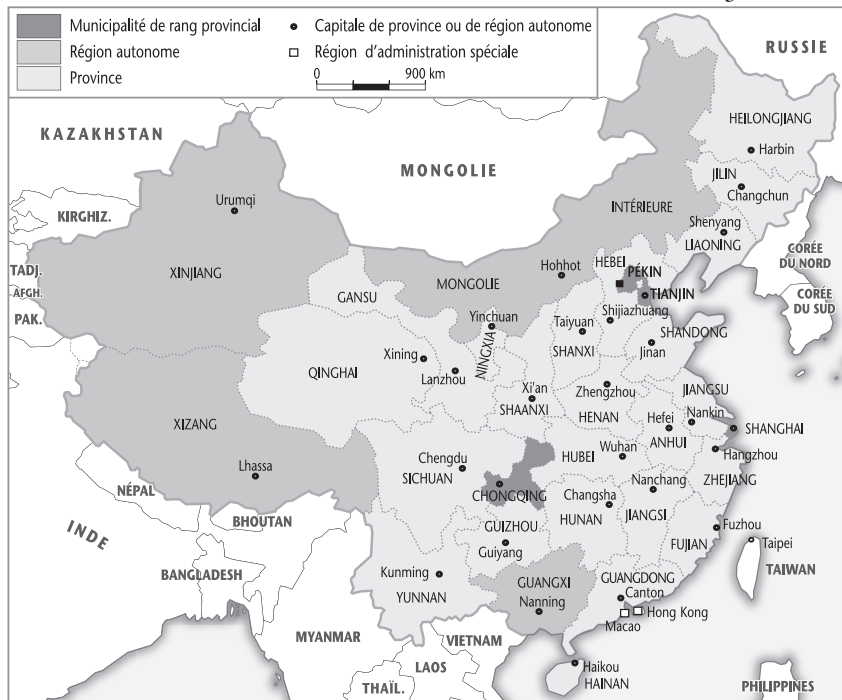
Municipalité de rang provincial
Région autonome
Province
Capitale de province ou de région autonome
Région d'administration spéciale
0 900 km

RUSSIE
KAZAKHSTAN
MONGOLIE
HEILONGJIANG
Harbin
JILIN
Changchun
Urumqi
KIRGHIZ.
INTÉRIEURE
Shenyang
LIAONING
CORÉE DU NORD
TADJ.
AFGH.
PAK.
XINJIANG
MONGOLIE
Hohhot
HEBEI
PÉKIN
TIANJIN
CORÉE DU SUD
GANSU
Yinchuan
Taiyuan
Shijiazhuang
SHANDONG
NINGXIA
Xining
Lanzhou
SHANXI
Jinan
QINGHAI
Xi'an
Zhengzhou
JIANGSU
SHAANXI
HENAN
Hefei
Nankin
XIZANG
ANHUI
SHANGHAI
Chengdu
HUBEI
Wuhan
Hangzhou
Lhassa
SICHUAN
Nanchang
ZHEJIANG
NÉPAL
CHONGQING
Changsha
BHOUTAN
HUNAN
JIANGSI
Fuzhou
INDE
GUIZHOU
FUJIAN
Taipei
Guiyang
TAIWAN
BANGLADESH
Kunming
GUANGXI
GUANGDONG
YUNNAN
Nanning
Canton
Hong Kong
Macao
MYANMAR
VIETNAM
LAOS
Haikou
HAINAN
THAÏL.
PHILIPPINES